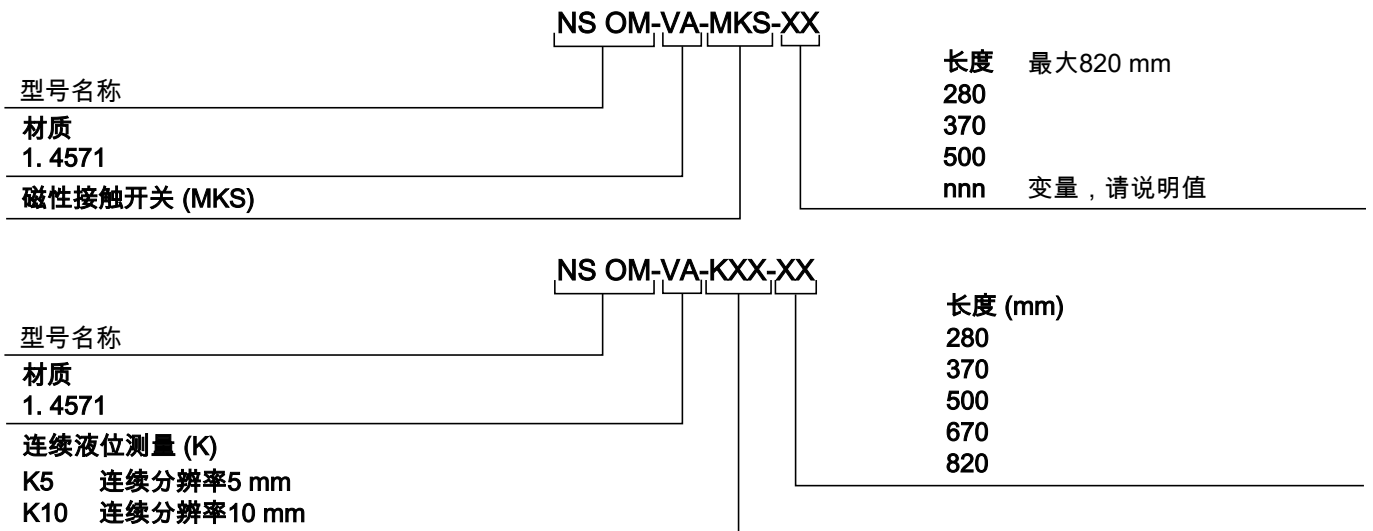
NS OM-VA-MKS-XX

型号名称

**材质**
1. 4571

**磁性接触开关 (MKS)**

**长度** 最大820 mm
280
370
500
nnn 变量，请说明值

NS OM-VA-KXX-XX

型号名称

**材质**
1. 4571

**连续液位测量 (K)**
K5 连续分辨率5 mm
K10 连续分辨率10 mm

**长度** (mm)
280
370
500
670
820